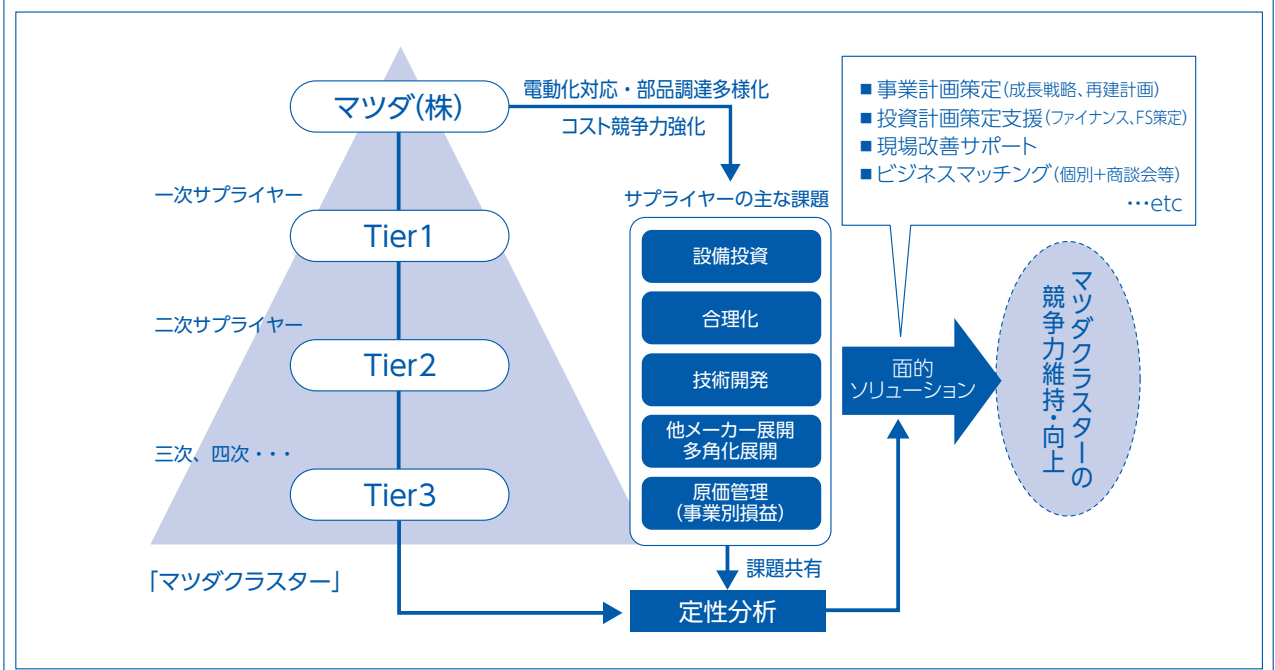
マツダ(株)

電動化対応・部品調達多様化
コスト競争力強化

一次サプライヤー
Tier1

二次サプライヤー
Tier2

三次、四次・・・
Tier3

「マツダクラスター」

サプライヤーの主な課題
設備投資
合理化
技術開発
他メーカー展開
多角化展開
原価管理
(事業別損益)

課題共有

定性分析

■ 事業計画策定(成長戦略、再建計画)
■ 投資計画策定支援(ファイナンス、FS策定)
■ 現場改善サポート
■ ビジネスマッチング(個別+商談会等)
…etc

面的
ソリューション

マツダクラスターの
競争力維持・向上